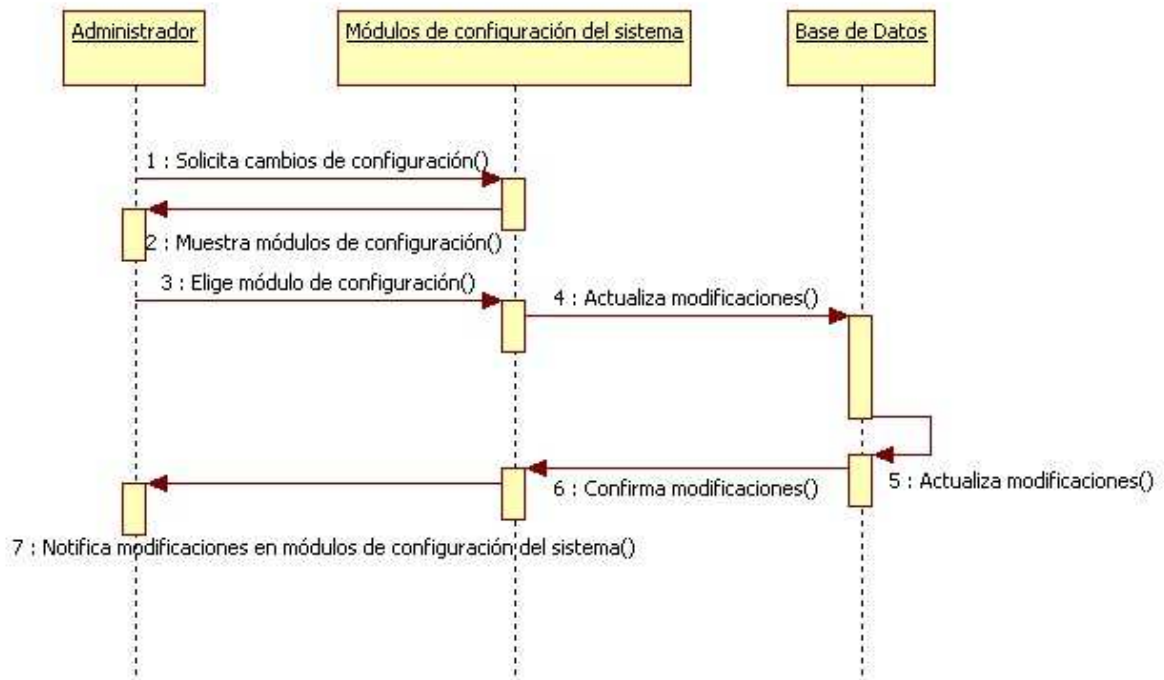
Administrador

Módulos de configuración del sistema

Base de Datos

1 : Solicita cambios de configuración()

2 : Muestra módulos de configuración()

3 : Elige módulo de configuración()

4 : Actualiza modificaciones()

5 : Actualiza modificaciones()

6 : Confirma modificaciones()

7 : Notifica modificaciones en módulos de configuración del sistema()